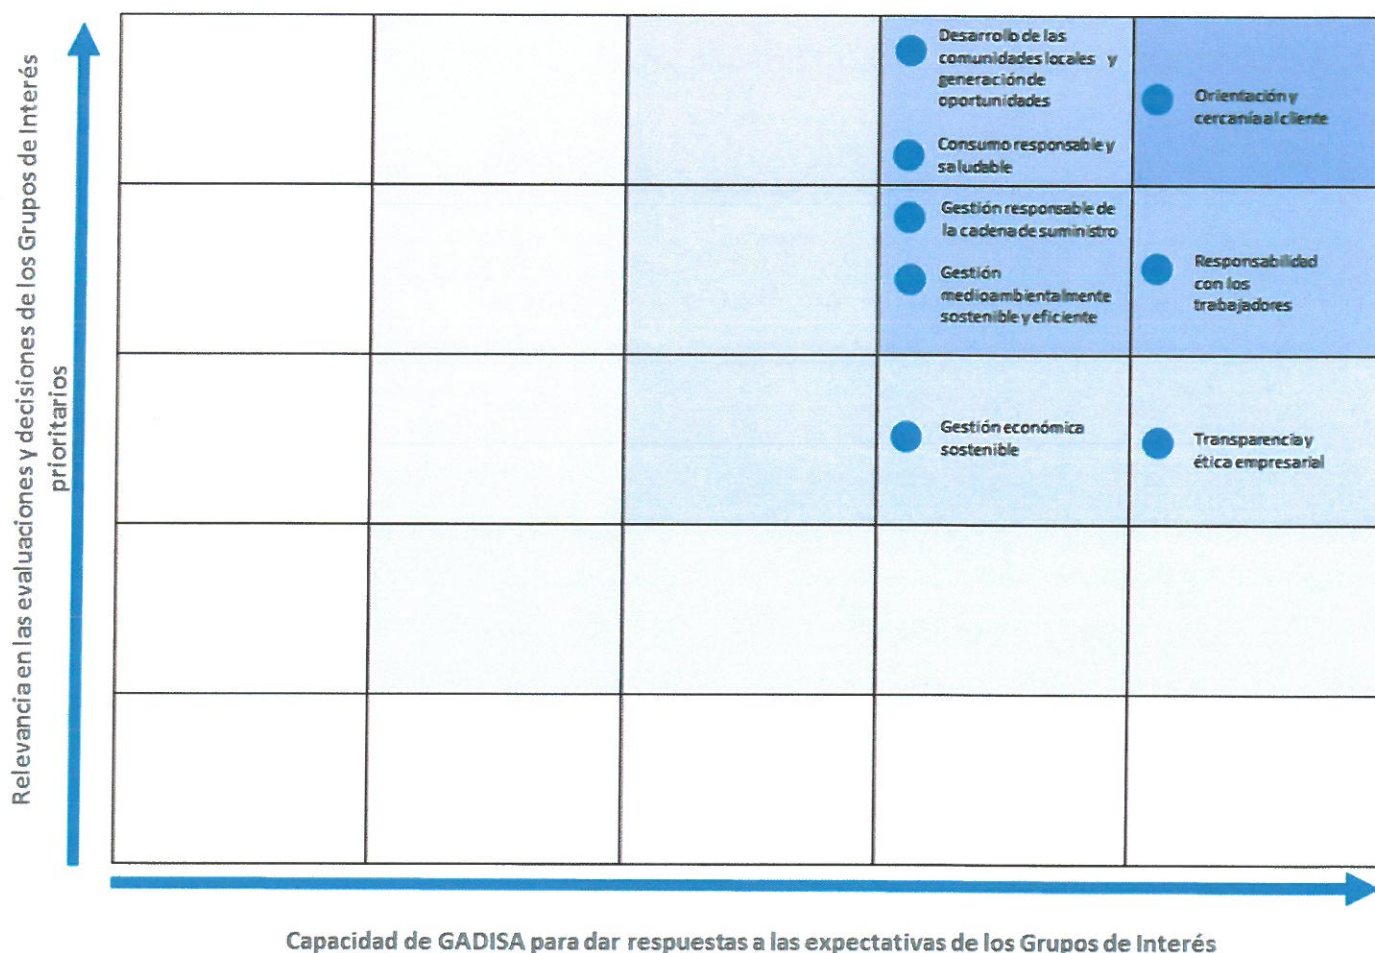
Relevancia en las evaluaciones y decisiones de los Grupos de Interés prioritarios

Desarrollo de las comunidades locales y generación de oportunidades

Consumo responsable y saludable

Orientación y cercanía al cliente

Gestión responsable de la cadena de suministro

Gestión medioambientalmente sostenible y eficiente

Responsabilidad con los trabajadores

Gestión económica sostenible

Transparencia y ética empresarial

Capacidad de GADISA para dar respuestas a las expectativas de los Grupos de Interés